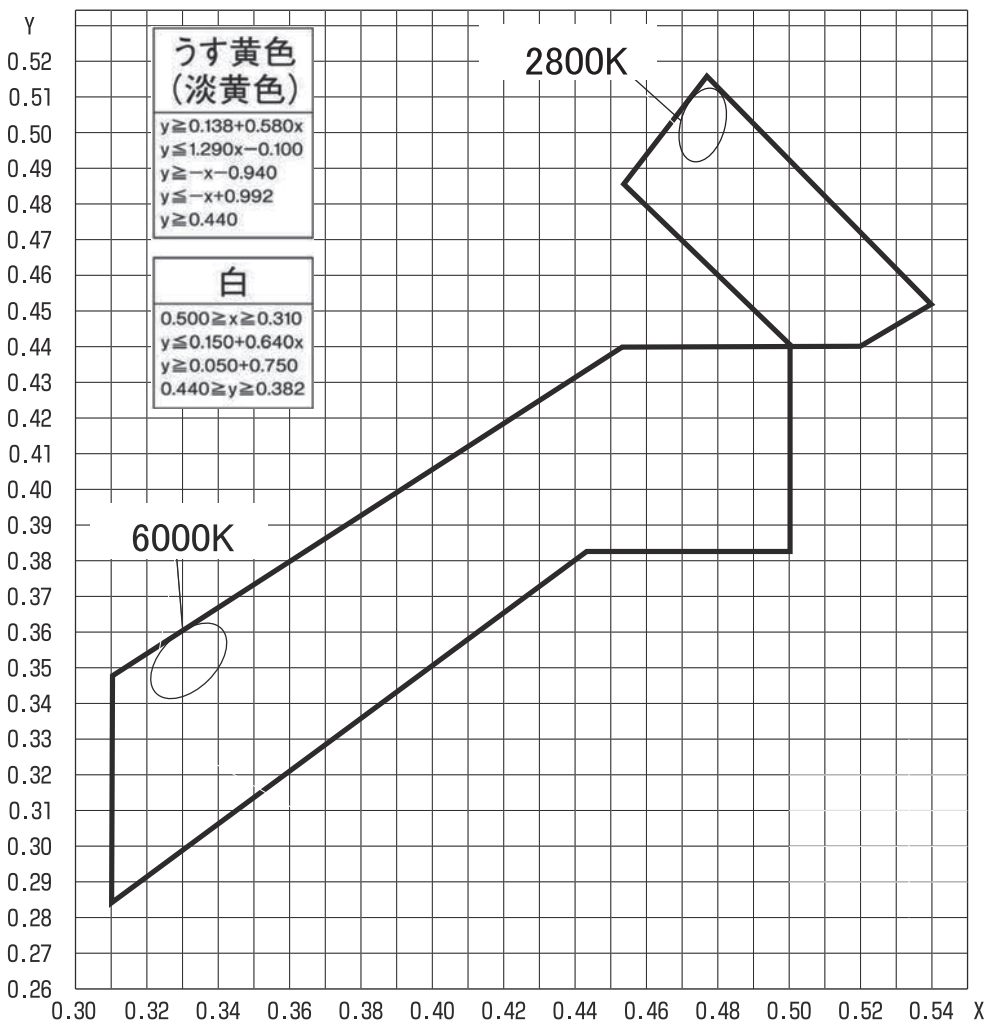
Y
0.52
0.51
0.50
0.49
0.48
0.47
0.46
0.45
0.44
0.43
0.42
0.41
0.40
0.39
0.38
0.37
0.36
0.35
0.34
0.33
0.32
0.31
0.30
0.29
0.28
0.27
0.26

うす黄色
(淡黄色)
$y \geqq 0.138+0.580x$
$y \leqq 1.290x-0.100$
$y \geqq -x-0.940$
$y \leqq -x+0.992$
$y \geqq 0.440$

白
$0.500 \geqq x \geqq 0.310$
$y \leqq 0.150+0.640x$
$y \geqq 0.050+0.750$
$0.440 \geqq y \geqq 0.382$

2800K

6000K

0.30 0.32 0.34 0.36 0.38 0.40 0.42 0.44 0.46 0.48 0.50 0.52 0.54 X